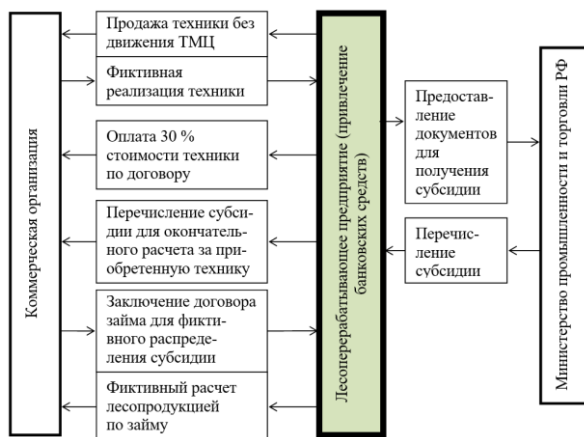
Коммерческая организация

Продажа техники без движения ТМЦ

Фиктивная реализация техники

Оплата 30 % стоимости техники по договору

Перечисление субсидии для окончательного расчета за приобретенную технику

Заключение договора займа для фиктивного распределения субсидии

Фиктивный расчет лесопродукцией по займу

Лесоперерабатывающее предприятие (привлечение банковских средств)

Предоставление документов для получения субсидии

Перечисление субсидии

Министерство промышленности и торговли РФ